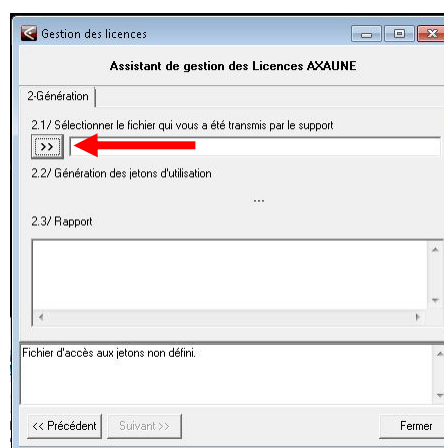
Gestion des licences

Assistant de gestion des Licences AXAUNE

2-Génération

2.1/ Sélectionner le fichier qui vous a été transmis par le support

>>

2.2/ Génération des jetons d'utilisation

...

2.3/ Rapport

Fichier d'accès aux jetons non défini.

<< Précédent

Suivant >>

Fermer